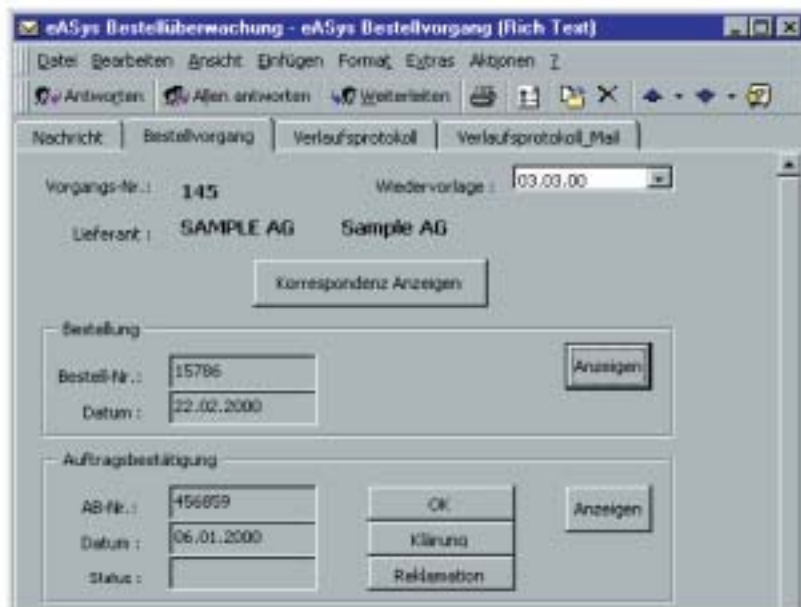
eASys Bestellüberwachung - eASys Bestellvorgang (Rich Text)

Datei Bearbeiten Ansicht Einfügen Format Extras Aktionen ?

Antworten Allen antworten Weiterleiten

Nachricht | Bestellvorgang | Verlaufsprotokoll | Verlaufsprotokoll_Mail

Vorgangs-Nr.: 145 Wiedervorlage : 03.03.00

Lieferant : SAMPLE AG Sample AG

Korrespondenz Anzeigen

Bestellung

Bestell-Nr.: 15786

Datum : 22.02.2000

Anzeigen

Auftragsbestätigung

AB-Nr.: 456859

Datum : 06.01.2000

Status :

OK

Klärung

Reklamation

Anzeigen